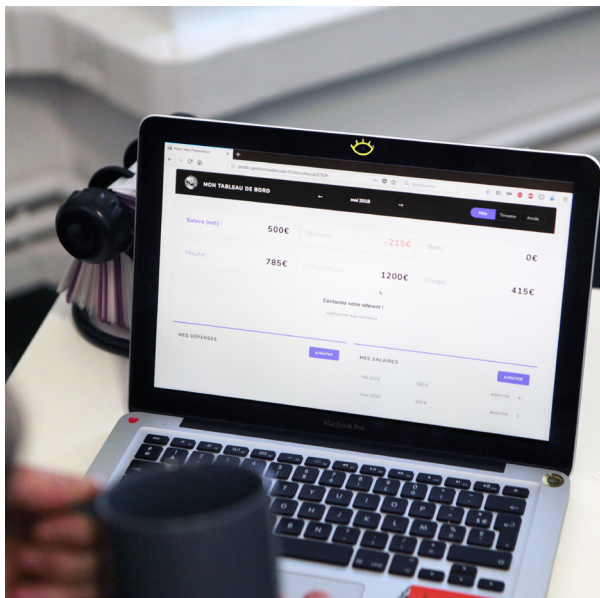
MON TABLEAU DE BORD

mai 2018

Mois Semaine Année

Salaire (net) : 500€

-215€

0€

785€

1200€

415€

Charges

Contactez votre référent !

MES DÉPENSES

AJOUTER

MES SALAIRES

AJOUTER

Mai 2018

Avril 2018

MacBook Pro